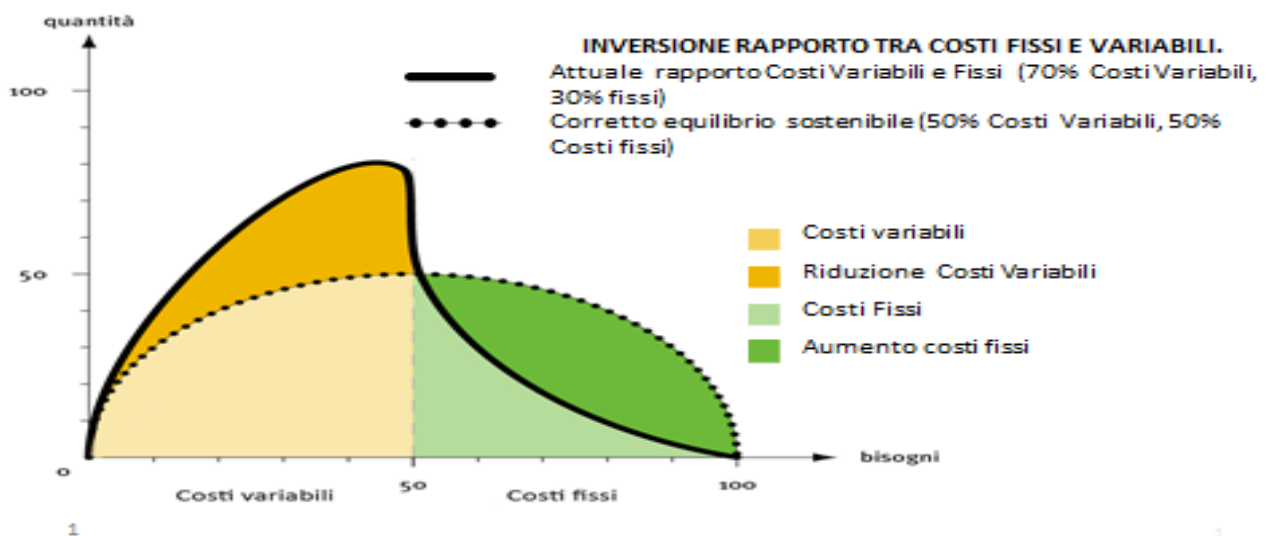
quantità

INVERSIONE RAPPORTO TRA COSTI FISSI E VARIABILI.

Attuale rapporto Costi Variabili e Fissi (70% Costi Variabili, 30% fissi)

Corretto equilibrio sostenibile (50% Costi Variabili, 50% Costi fissi)

100

50

0

Costi variabili

Riduzione Costi Variabili

Costi Fissi

Aumento costi fissi

bisogni

50

100

Costi variabili

Costi fissi

1